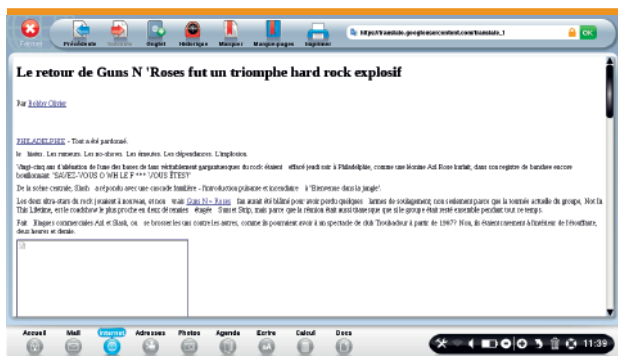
Fermer Précédente Suivante Onglet Historique Marquer Marque-pages Imprimer https://translate.googleusercontent.com/translate_c OK

Le retour de Guns N 'Roses fut un triomphe hard rock explosif

Par Bobby Olivier

PHILADELPHIE - Tout a été pardonné.

le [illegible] Les rumeurs. Les no-shows. Les émeutes. Les dépendances. L'implosion.

Vingt-cinq ans d'aliénation de l'une des bases de fans véritablement gargantuesques du rock étaient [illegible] effacé jeudi soir à Philadelphie, comme une héroïne Axl Rose barbut, dans son registre de bandes encore bourdonnant "SAVEZ-VOUS O WH LE F *** VOUS ÊTES?"

De la scène centrale, Slash a répondu avec une cascade familière - l'introduction puissante et incendiaire à "Bienvenue dans la jungle".

Les deux ultra-stars du rock jouaient à nouveau, et non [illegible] Guns N 'Roses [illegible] mais été blâmé pour avoir perdu quelques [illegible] larmes de soulagement; non seulement parce que la tournée actuelle du groupe, Not In This Lifetime, est le roadshow le plus proche en deux décennies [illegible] Slash et Stripp, mais parce que la réunion était aussi classique que si le groupe n'était resté ensemble pendant tout ce temps.

Fait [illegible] commerciales Axl et Slash, ou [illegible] se brosser les uns contre les autres, comme ils pourraient avoir à un spectacle de club Troubadour à partir de 1987? Non, ils étaient nombreux à l'intérieur de l'étouffante, deux heures et demie.

Accueil Mail Internet Adresses Photos Agenda Ecrire Calcul Docs 11:39